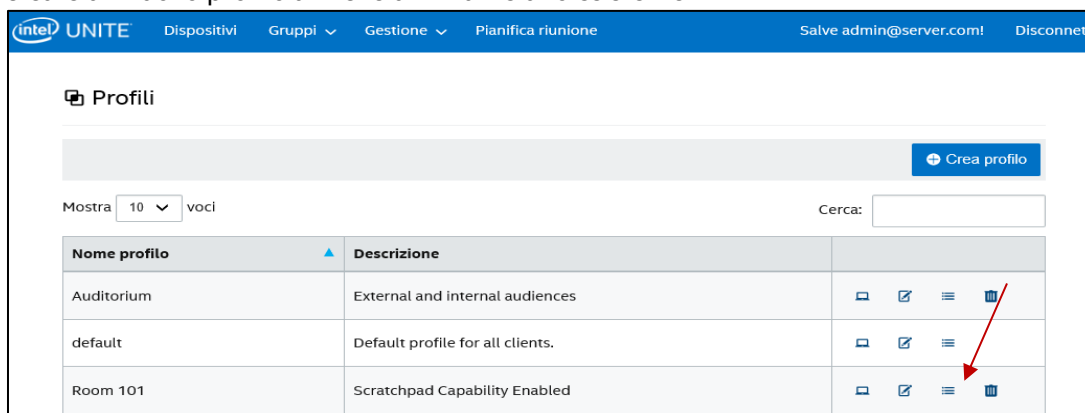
intel UNITE Dispositivi Gruppi Gestione Pianifica riunione Salve admin@server.com! Disconnet

Profili

Crea profilo

Mostra 10 voci

Cerca:

| Nome profilo | Descrizione | |
|---|---|---|
| Auditorium | External and internal audiences | |
| default | Default profile for all clients. | |
| Room 101 | Scratchpad Capability Enabled | |